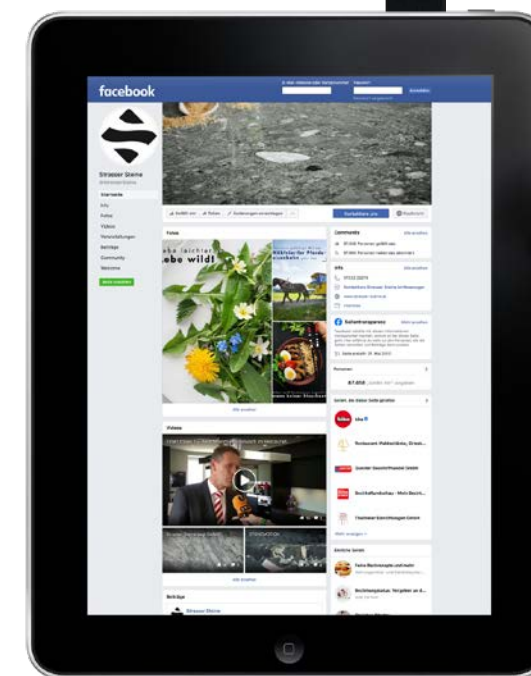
facebook

Strasser Steine

Startseite
Info
Fotos
Videos
Veranstaltungen
Beiträge
Community
Webseite

Kontaktiere uns

Fotos

Lebe wild!

Alle ansehen

Videos

Alle ansehen

Beiträge

Strasser Steine

Community

Info

Seitentransparenz

Personen

87.658

Seiten, die diese Seite gefällt

Restaurant-Pizzeria

Quester Baustoffhandel GmbH

Fliesen

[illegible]

Mehr anzeigen

Ähnliche Seiten